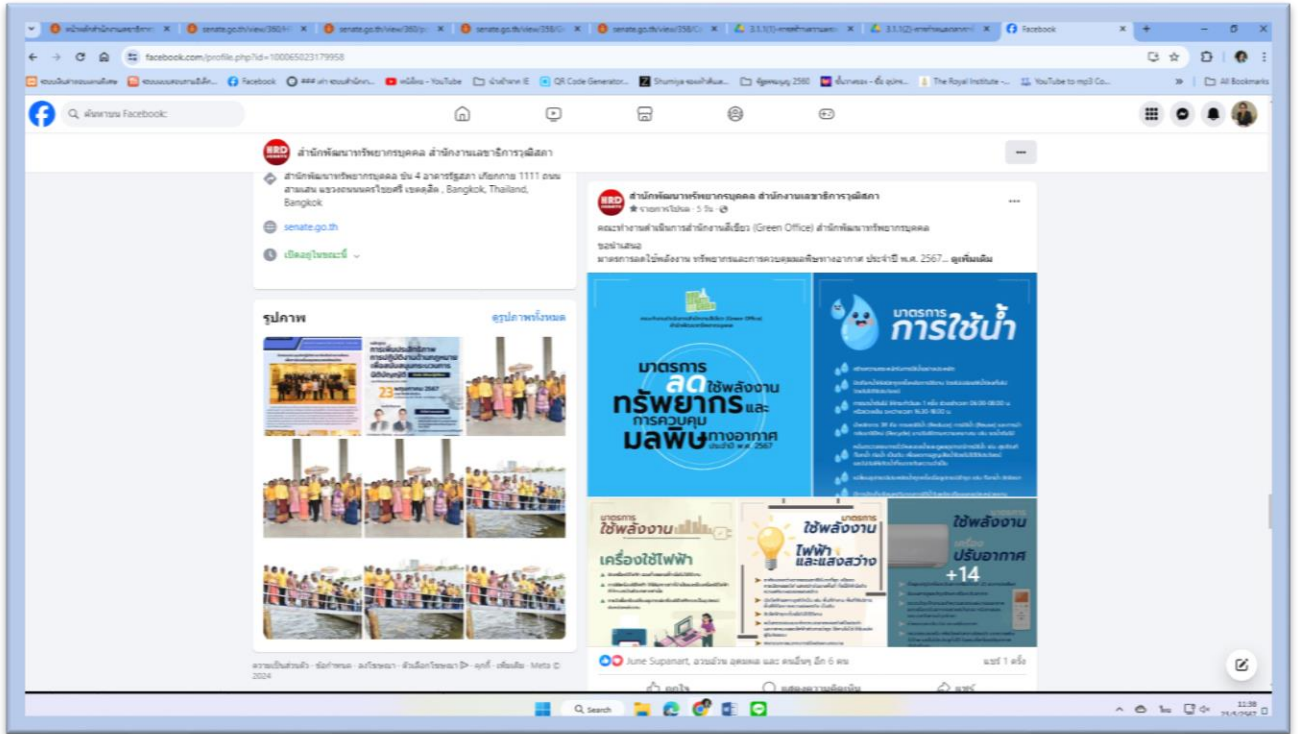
หน้าหลักสำนักงานเลขาธิการ | senate.go.th/view/360/ | senate.go.th/view/360/ | senate.go.th/view/358/ | senate.go.th/view/358/ | 3.1.1(1)-การดำเนินงาน | 3.1.1(2)-การดำเนินงาน | Facebook

facebook.com/profile.php?id=100065023179958

Facebook | YouTube | QR Code Generator | รัฐธรรมนูญ 2560 | The Royal Institute | YouTube to mp3 Co... | All Bookmarks

ค้นหาบน Facebook

สำนักพัฒนาทรัพยากรบุคคล สำนักงานเลขาธิการวุฒิสภา

สำนักพัฒนาทรัพยากรบุคคล ชั้น 4 อาคารรัฐสภา เกียกกาย 1111 ถนนสามเสน แขวงถนนนครไชยศรี เขตดุสิต , Bangkok, Thailand, Bangkok

senate.go.th

เปิดอยู่ในขณะนี้

รูปภาพ
ดูรูปภาพทั้งหมด

23 พฤษภาคม 2567

ความเป็นส่วนตัว · ข้อกำหนด · ลงโฆษณา · ตัวเลือกโฆษณา · คุกกี้ · เพิ่มเติม · Meta © 2024

สำนักพัฒนาทรัพยากรบุคคล สำนักงานเลขาธิการวุฒิสภา
จากการโปรโมต · 5 วัน
คณะทำงานดำเนินการสำนักงานสีเขียว (Green Office) สำนักพัฒนาทรัพยากรบุคคล
ขอนำเสนอ
มาตรการลดใช้พลังงาน ทรัพยากรและการควบคุมมลพิษทางอากาศ ประจำปี พ.ศ. 2567... ดูเพิ่มเติม

มาตรการ ลดใช้พลังงาน ทรัพยากร และ การควบคุม มลพิษ ทางอากาศ ประจำปี พ.ศ. 2567

มาตรการ การใช้น้ำ

มาตรการ ใช้พลังงาน เครื่องใช้ไฟฟ้า

มาตรการ ใช้พลังงาน ไฟฟ้า และแสงสว่าง

มาตรการ ใช้พลังงาน เครื่อง ปรับอากาศ
+14

June Supanart, อวยพร อุดมผล และ คนอื่นๆ อีก 6 คน
แชร์ 1 ครั้ง
ถูกใจ แสดงความคิดเห็น แชร์

Search
11:38
21/5/2567